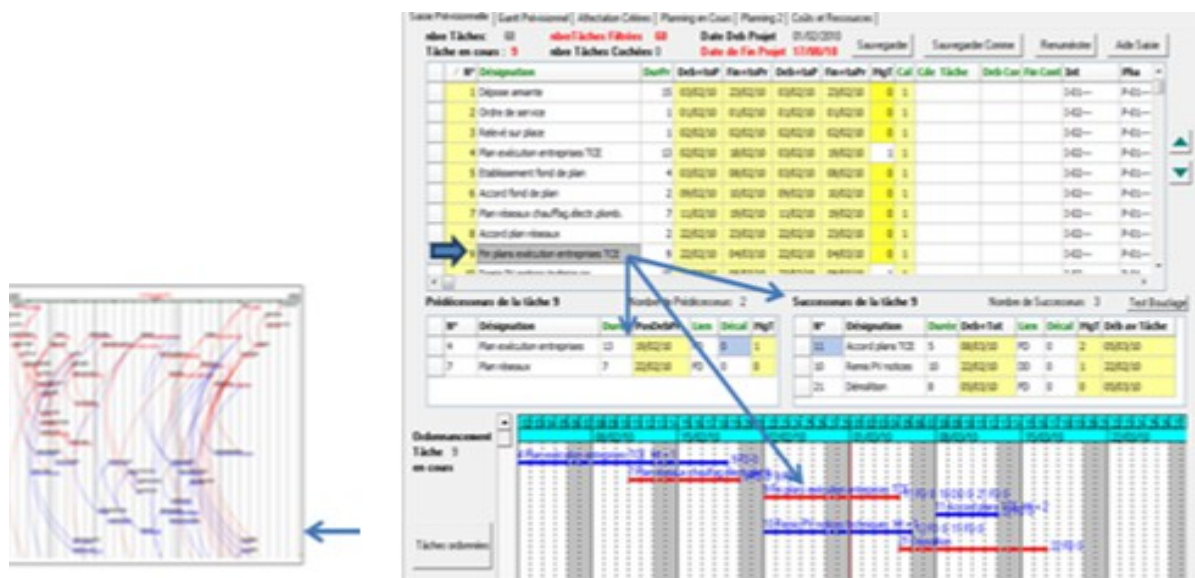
Saisie Prévisionnelle | Gantt Prévisionnel | Affectation Critères | Planning en Cours | Planning 2 | Coûts et Ressources |

nbre Tâches: 68 nbreTâches Filtrées 68 Date Deb Projet 01/02/2010
Tâche en cours : 9 nbre Tâches Cochées 0 Date de Fin Projet 17/08/10

Sauvegarder | Sauvegarder Comme | Renuméroter | Aide Saisie

| N° | Désignation | DurPr | DebvtaP | FinvtaPr | DebvtaP | FinvtaPr | MgT | Cal | Cde Tâche | Deb Cor | Fin Cont | Int | Pha |
|---|---|---|---|---|---|---|---|---|---|---|---|---|---|
| 1 | Dépose amiante | 15 | 01/02/10 | 22/02/10 | 01/02/10 | 22/02/10 | 0 | 1 | | | | 1-01--- | P-01--- |
| 2 | Ordre de service | 1 | 01/02/10 | 01/02/10 | 01/02/10 | 01/02/10 | 0 | 1 | | | | 1-02--- | P-01--- |
| 3 | Relevé sur place | 1 | 02/02/10 | 02/02/10 | 02/02/10 | 02/02/10 | 0 | 1 | | | | 1-02--- | P-01--- |
| 4 | Plan exécution entreprises TCE | 13 | 02/02/10 | 18/02/10 | 03/02/10 | 19/02/10 | 1 | 1 | | | | 1-02--- | P-01--- |
| 5 | Etablissement fond de plan | 4 | 03/02/10 | 08/02/10 | 03/02/10 | 08/02/10 | 0 | 1 | | | | 1-02--- | P-01--- |
| 6 | Accord fond de plan | 2 | 09/02/10 | 10/02/10 | 09/02/10 | 10/02/10 | 0 | 1 | | | | 1-02--- | P-01--- |
| 7 | Plan réseaux chauf/flag.électr.plomb. | 7 | 11/02/10 | 19/02/10 | 11/02/10 | 19/02/10 | 0 | 1 | | | | 1-02--- | P-01--- |
| 8 | Accord plan réseaux | 2 | 22/02/10 | 23/02/10 | 22/02/10 | 23/02/10 | 0 | 1 | | | | 1-02--- | P-01--- |
| 9 | Prr plans exécution entreprises TCE | 9 | 22/02/10 | 04/03/10 | 22/02/10 | 04/03/10 | 0 | 1 | | | | 1-02--- | P-01--- |

Prédécesseurs de la tâche 9 Nombre de Prédécesseurs 2

| N° | Désignation | Durée | FinDebPr | Lien | Décal | MgT |
|---|---|---|---|---|---|---|
| 4 | Plan exécution entreprises | 13 | 18/02/10 | FD | 0 | 1 |
| 7 | Plan réseaux | 7 | 22/02/10 | FD | 0 | 0 |

Successeurs de la tâche 9 Nombre de Successeurs 3 Test Bouclage

| N° | Désignation | Durée | Deb+Tot | Lien | Décal | MgT | Déb av Tâche |
|---|---|---|---|---|---|---|---|
| 11 | Accord plans TCE | 5 | 08/03/10 | FD | 0 | 2 | 05/03/10 |
| 10 | Remis Pl notices | 10 | 22/02/10 | DD | 0 | 1 | 22/02/10 |
| 21 | Démolition | 8 | 05/03/10 | FD | 0 | 0 | 05/03/10 |

Ordonnancement Tâche 9 en cours

Tâches ordonnées

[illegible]